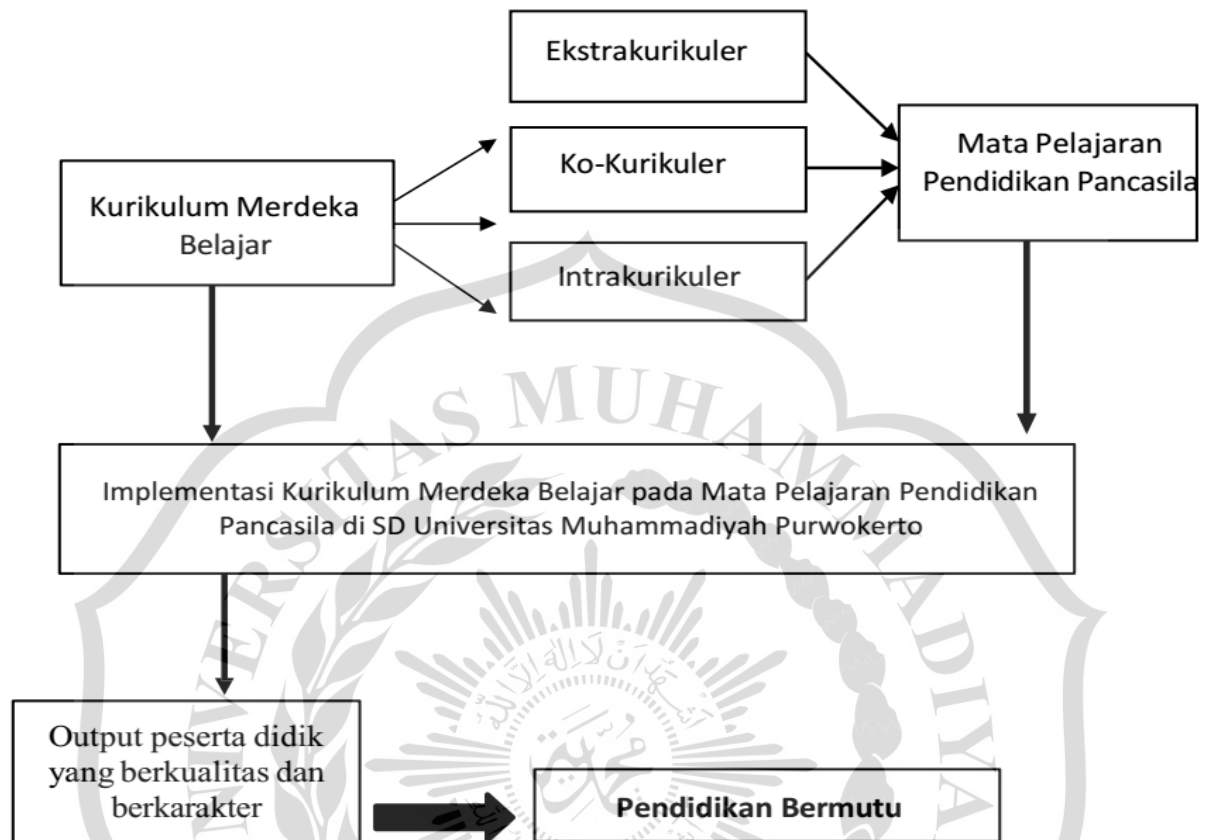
Ekstrakurikuler

Kurikulum Merdeka Belajar

Ko-Kurikuler

Intrakurikuler

Mata Pelajaran Pendidikan Pancasila

UNIVERSITAS MUHAMMADIYAH

Implementasi Kurikulum Merdeka Belajar pada Mata Pelajaran Pendidikan Pancasila di SD Universitas Muhammadiyah Purwokerto

Output peserta didik yang berkualitas dan berkarakter

Pendidikan Bermutu